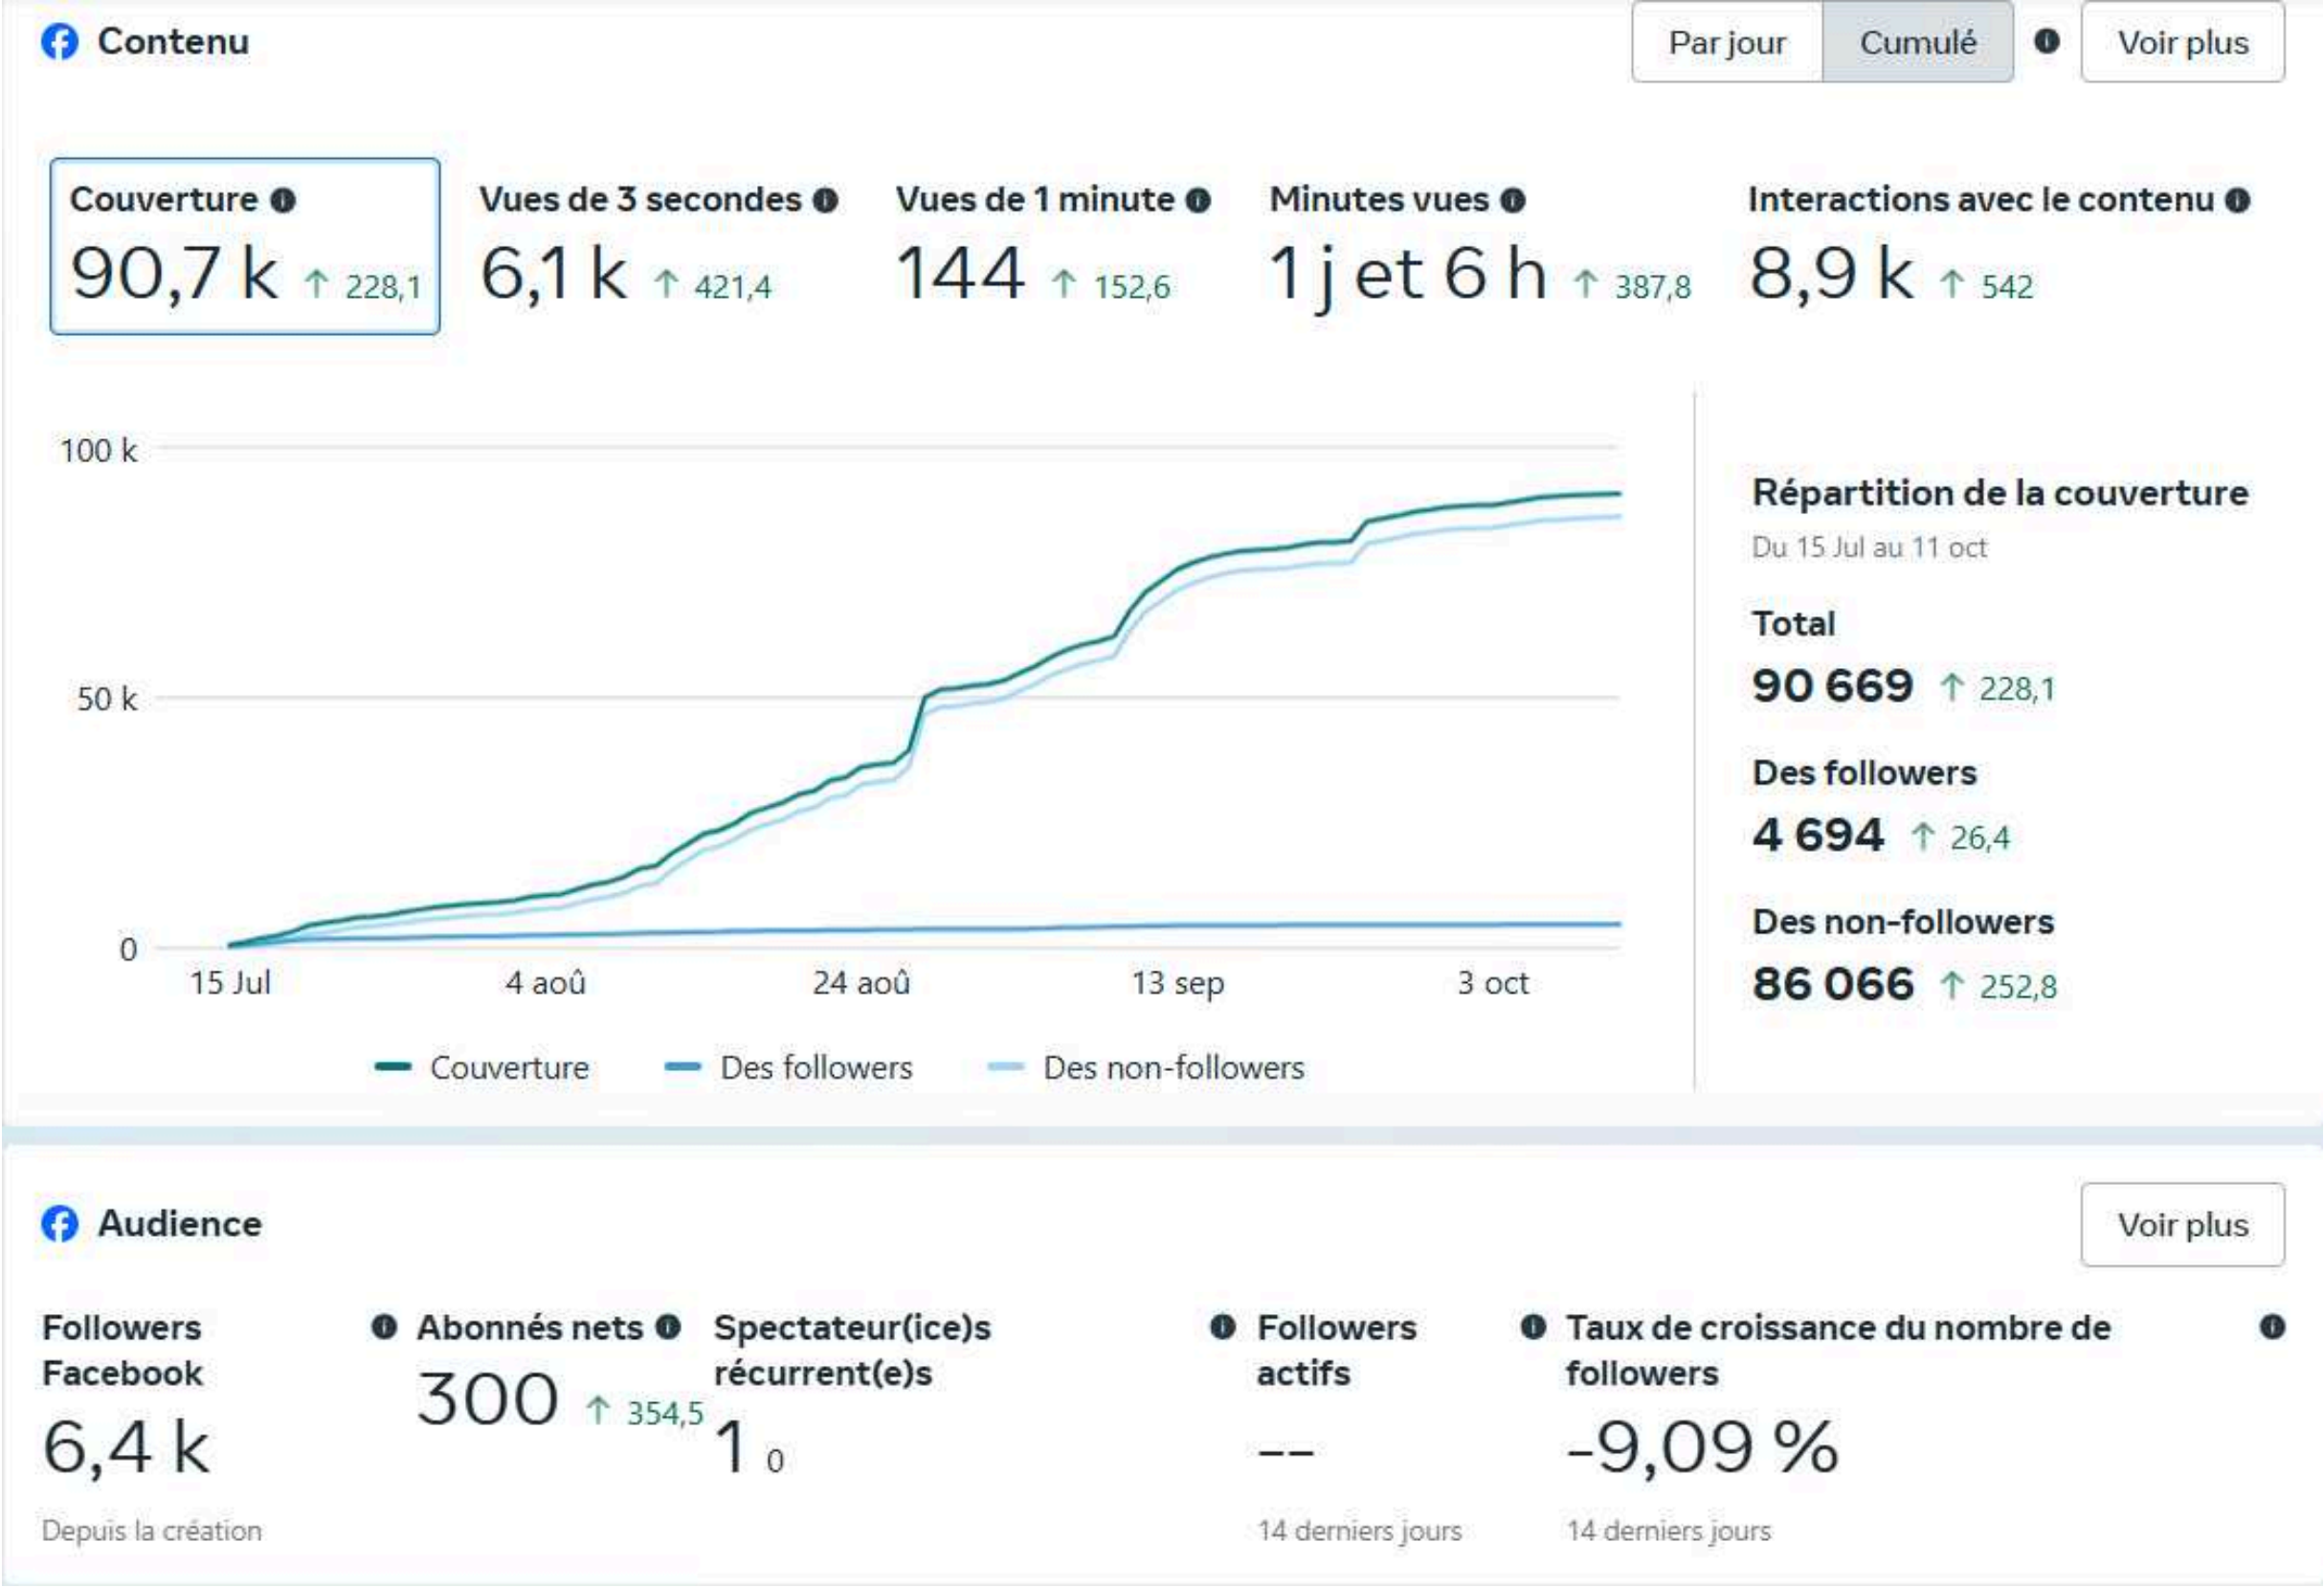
Contenu

Par jour | Cumulé | Voir plus

Couverture
90,7 k ↑ 228,1

Vues de 3 secondes
6,1 k ↑ 421,4

Vues de 1 minute
144 ↑ 152,6

Minutes vues
1 j et 6 h ↑ 387,8

Interactions avec le contenu
8,9 k ↑ 542

100 k
50 k
0
15 Jul
4 aoû
24 aoû
13 sep
3 oct

Couverture
Des followers
Des non-followers

Répartition de la couverture
Du 15 Jul au 11 oct

Total
90 669 ↑ 228,1

Des followers
4 694 ↑ 26,4

Des non-followers
86 066 ↑ 252,8

Audience

Voir plus

Followers Facebook
6,4 k
Depuis la création

Abonnés nets
300 ↑ 354,5

Spectateur(ice)s récurrent(e)s
1 0

Followers actifs
--
14 derniers jours

Taux de croissance du nombre de followers
-9,09 %
14 derniers jours